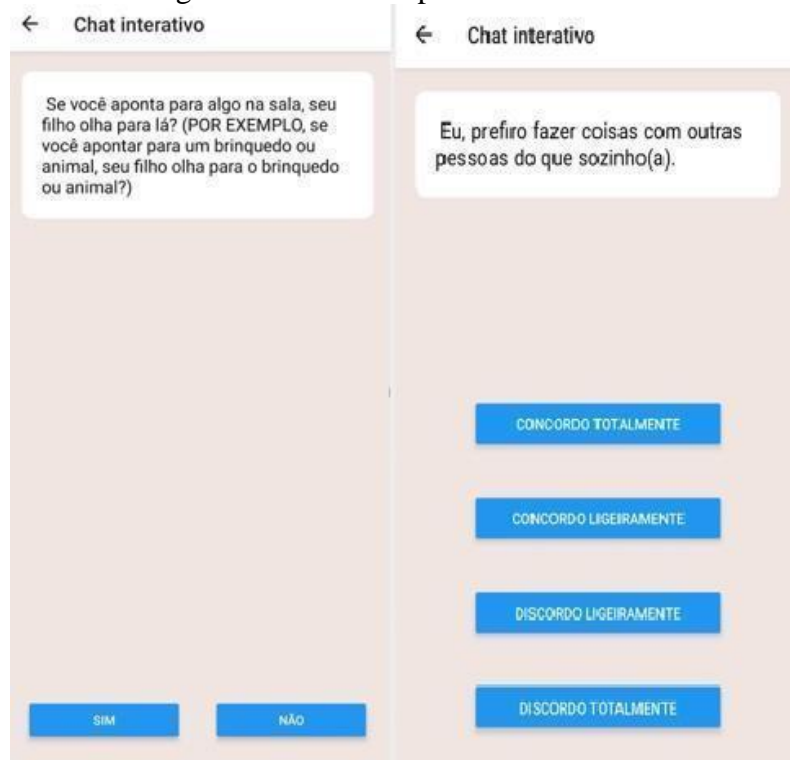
← Chat interativo

Se você aponta para algo na sala, seu filho olha para lá? (POR EXEMPLO, se você apontar para um brinquedo ou animal, seu filho olha para o brinquedo ou animal?)

SIM

NÃO

← Chat interativo

Eu, prefiro fazer coisas com outras pessoas do que sozinho(a).

CONCORDO TOTALMENTE

CONCORDO LIGEIRAMENTE

DISCORDO LIGEIRAMENTE

DISCORDO TOTALMENTE